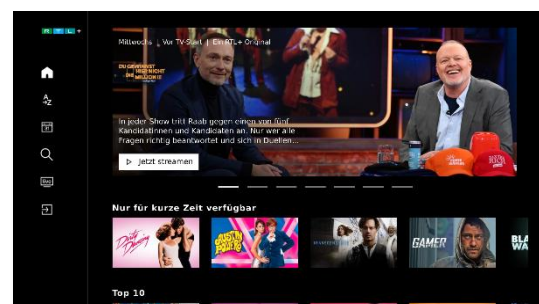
RTL+

Mittwochs | Vor TV-Start | Ein RTL+ Original

DU GEWINNST HIER NICHT DIE MILLION BEI STEFAN RAAB

In jeder Show tritt Raab gegen einen von fünf Kandidatinnen und Kandidaten an. Nur wer alle Fragen richtig beantwortet und sich in Duellen...

Jetzt streamen

Nur für kurze Zeit verfügbar

Dirty Dancing

AUSTIN POWERS

GAMER

BLA WA

Top 10